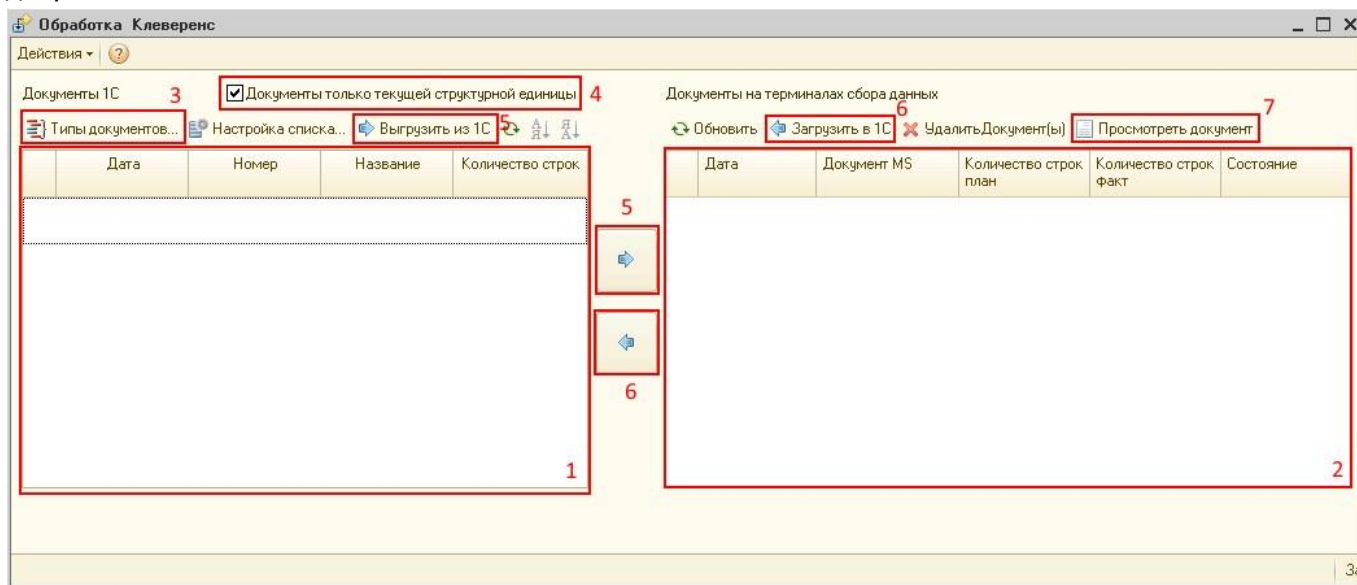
Обработка Клеверенс

Действия ▾

Документы 1С 3

Документы только текущей структурной единицы 4

Типы документов... Настройка списка... Выгрузить из 1С 5

| Дата | Номер | Название | Количество строк |
|---|---|---|---|
| | | | |

1

5

6

Документы на терминалах сбора данных

6 7

Обновить Загрузить в 1С Удалить Документ(ы) Просмотреть документ

| Дата | Документ MS | Количество строк план | Количество строк факт | Состояние |
|---|---|---|---|---|

2

З